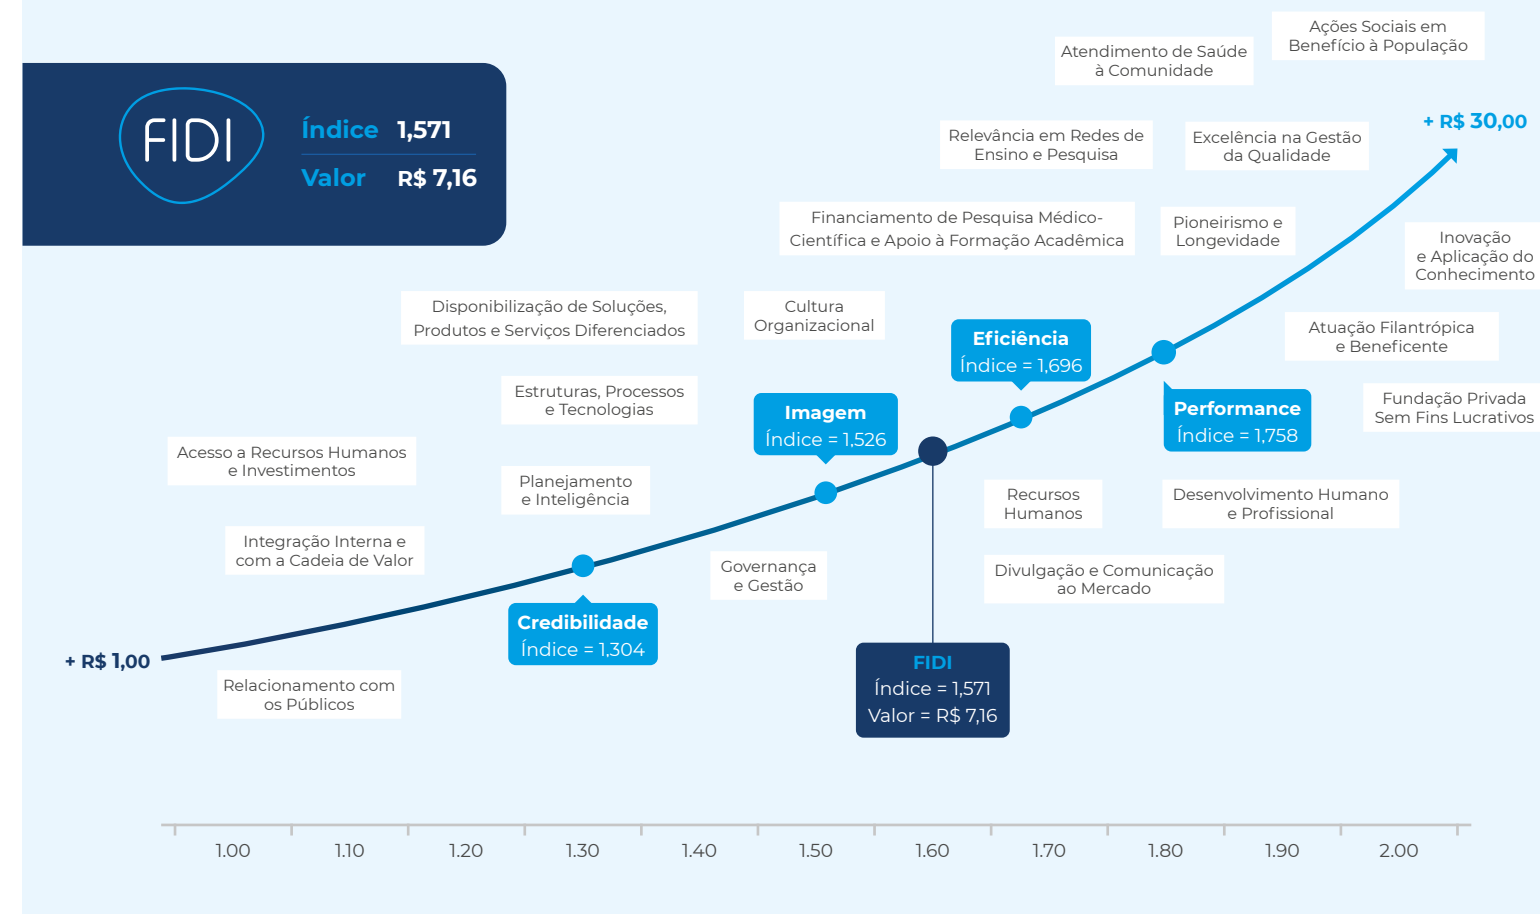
FIDI

Índice 1,571
Valor R$ 7,16

Ações Sociais em Benefício à População

Atendimento de Saúde à Comunidade

+ R$ 30,00

Relevância em Redes de Ensino e Pesquisa

Excelência na Gestão da Qualidade

Financiamento de Pesquisa Médico-Científica e Apoio à Formação Acadêmica

Pioneirismo e Longevidade

Inovação e Aplicação do Conhecimento

Disponibilização de Soluções, Produtos e Serviços Diferenciados

Cultura Organizacional

Eficiência
Índice = 1,696

Atuação Filantrópica e Beneficente

Estruturas, Processos e Tecnologias

Imagem
Índice = 1,526

Performance
Índice = 1,758

Fundação Privada Sem Fins Lucrativos

Acesso a Recursos Humanos e Investimentos

Planejamento e Inteligência

Recursos Humanos

Desenvolvimento Humano e Profissional

Integração Interna e com a Cadeia de Valor

Governança e Gestão

Divulgação e Comunicação ao Mercado

Credibilidade
Índice = 1,304

+ R$ 1,00

FIDI
Índice = 1,571
Valor = R$ 7,16

Relacionamento com os Públicos

1.00 1.10 1.20 1.30 1.40 1.50 1.60 1.70 1.80 1.90 2.00